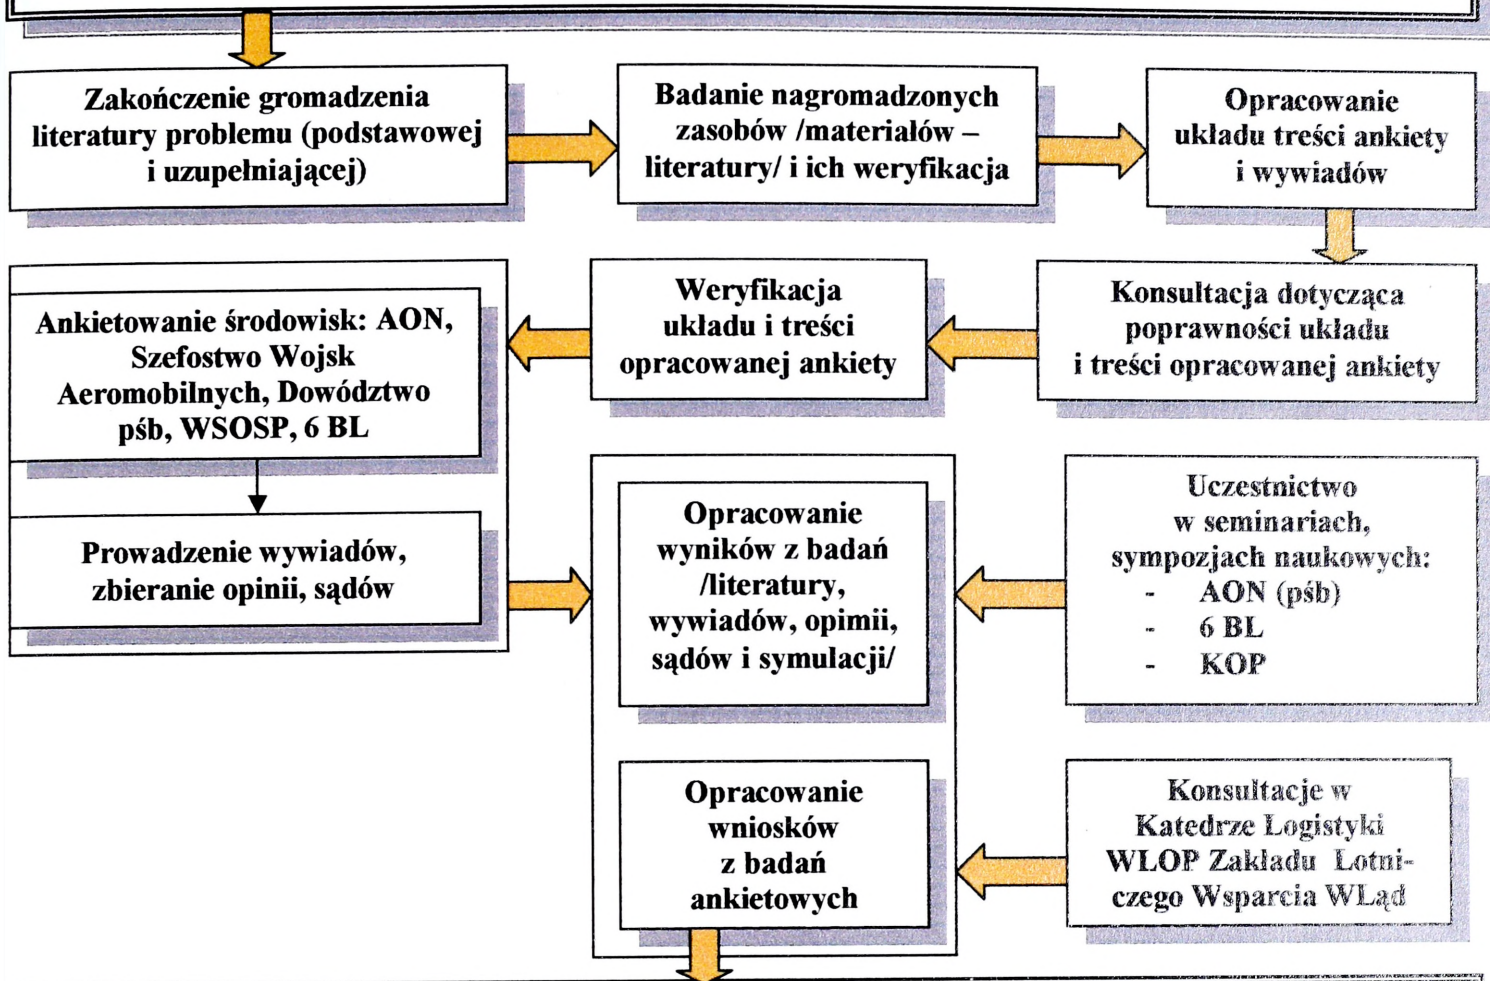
Zakończenie gromadzenia literatury problemu (podstawowej i uzupełniającej)

Badanie nagromadzonych zasobów /materiałów – literatury/ i ich weryfikacja

Opracowanie układu treści ankiety i wywiadów

Konsultacja dotycząca poprawności układu i treści opracowanej ankiety

Weryfikacja układu i treści opracowanej ankiety

Ankietowanie środowisk: AON, Szefostwo Wojsk Aeromobilnych, Dowództwo pśb, WSOSP, 6 BL

Prowadzenie wywiadów, zbieranie opinii, sądów

Opracowanie wyników z badań /literatury, wywiadów, opimii, sądów i symulacji/

Uczestnictwo w seminariach, sympozjach naukowych:
- AON (pśb)
- 6 BL
- KOP

Opracowanie wniosków z badań ankietowych

Konsultacje w Katedrze Logistyki WLOP Zakładu Lotniczego Wsparcia WLąd